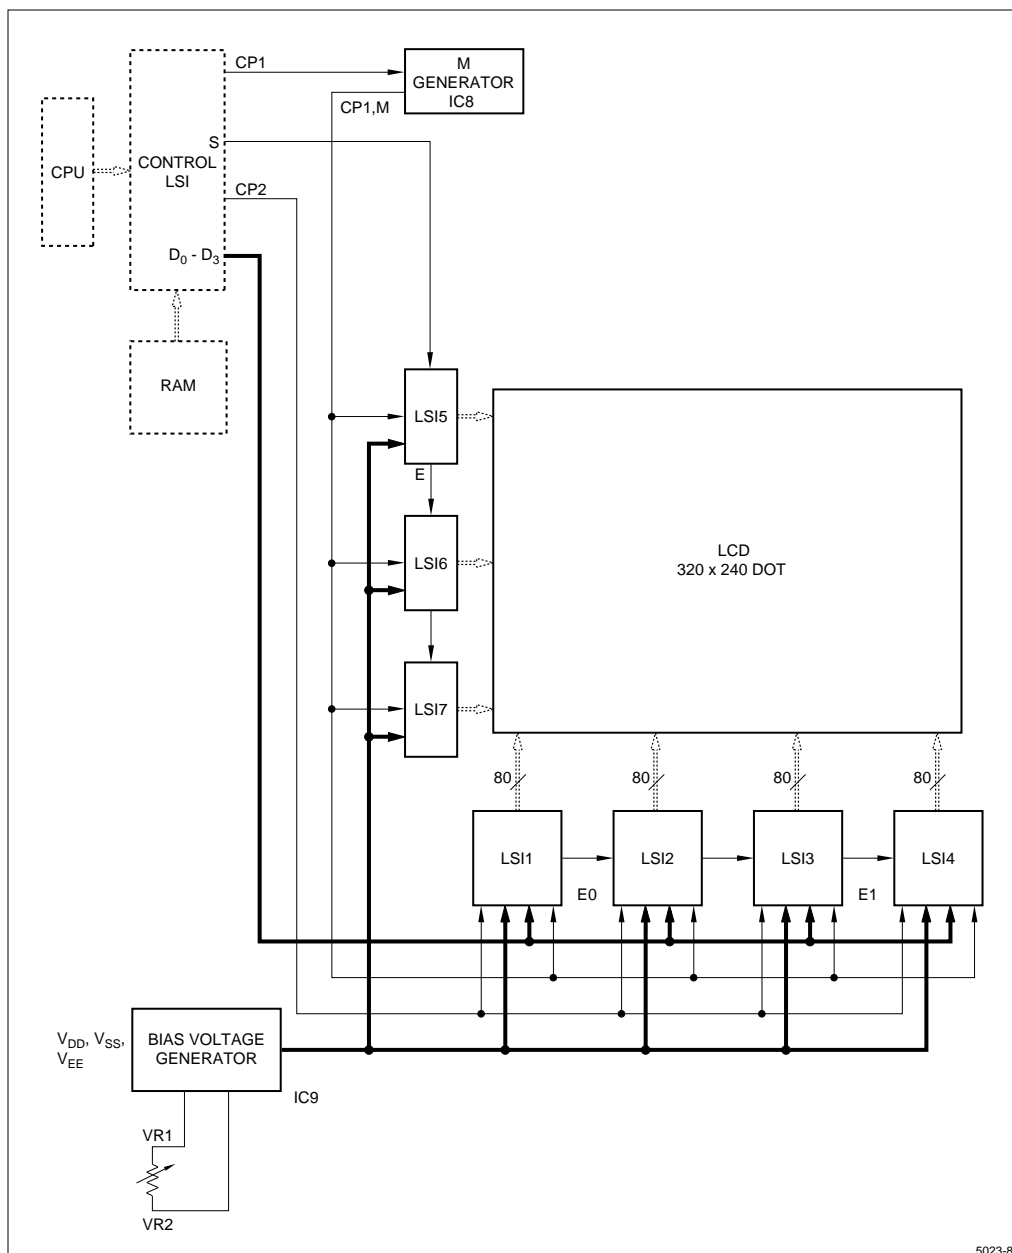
CP1
M GENERATOR IC8
CP1,M
CPU
CONTROL LSI
S
CP2
$D_0$ - $D_3$
RAM
LSI5
E
LSI6
LSI7
LCD
320 x 240 DOT
80
80
80
80
LSI1
LSI2
LSI3
LSI4
E0
E1
$V_{DD}$, $V_{SS}$, $V_{EE}$
BIAS VOLTAGE GENERATOR
IC9
VR1
VR2
5023-8